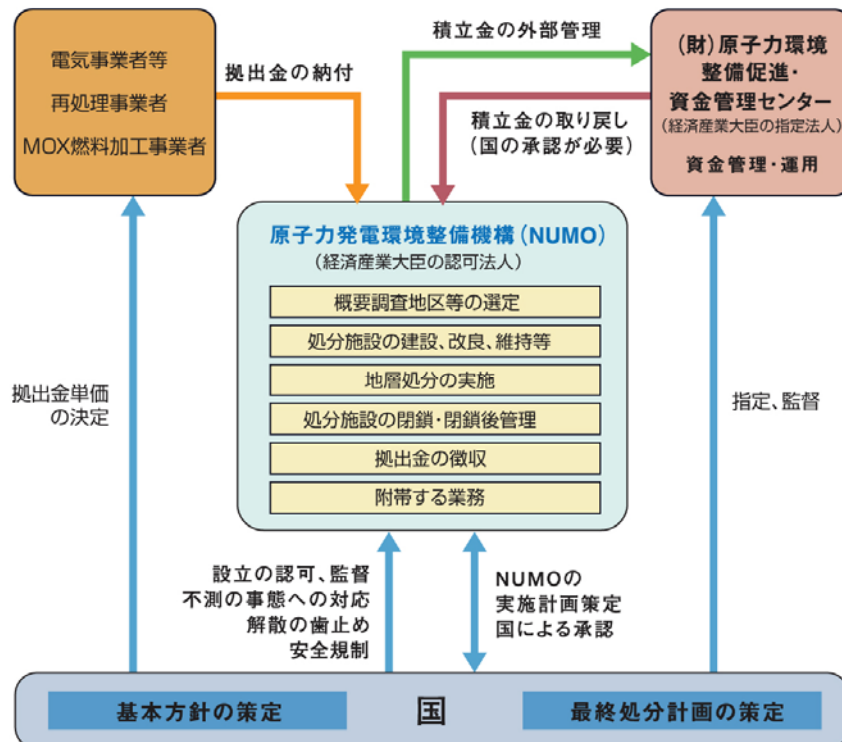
電気事業者等
再処理事業者
MOX燃料加工事業者

拠出金の納付

積立金の外部管理

積立金の取り戻し
（国の承認が必要）

（財）原子力環境整備促進・資金管理センター
（経済産業大臣の指定法人）
資金管理・運用

原子力発電環境整備機構（NUMO）
（経済産業大臣の認可法人）

概要調査地区等の選定
処分施設の建設、改良、維持等
地層処分の実施
処分施設の閉鎖・閉鎖後管理
拠出金の徴収
附帯する業務

拠出金単価の決定

指定、監督

設立の認可、監督
不測の事態への対応
解散の歯止め
安全規制

NUMOの実施計画策定
国による承認

基本方針の策定
国
最終処分計画の策定